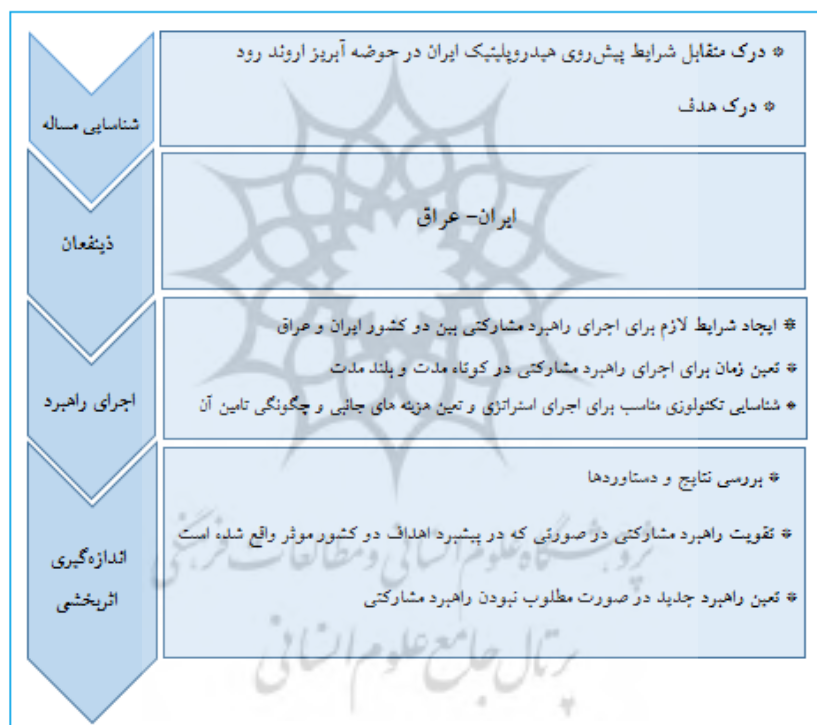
شناسایی مساله

* درک متقابل شرایط پیش‌روی هیدروپلیتیک ایران در حوضه آبریز اروند رود

* درک هدف

ذینفعان

ایران- عراق

اجرای راهبرد

* ایجاد شرایط لازم برای اجرای راهبرد مشارکتی بین دو کشور ایران و عراق

* تعین زمان برای اجرای راهبرد مشارکتی در کوتاه مدت و بلند مدت

* شناسایی تکنولوژی مناسب برای اجرای استراتژی و تعین هزینه های جانبی و چگونگی تامین آن

اندازه‌گیری اثربخشی

* بررسی نتایج و دستاوردها

* تقویت راهبرد مشارکتی در صورتی که در پیشبرد اهداف دو کشور موثر واقع شده است

* تعین راهبرد جدید در صورت مطلوب نبودن راهبرد مشارکتی

پژوهشگاه علوم انسانی و مطالعات فرهنگی
پرتال جامع علوم انسانی